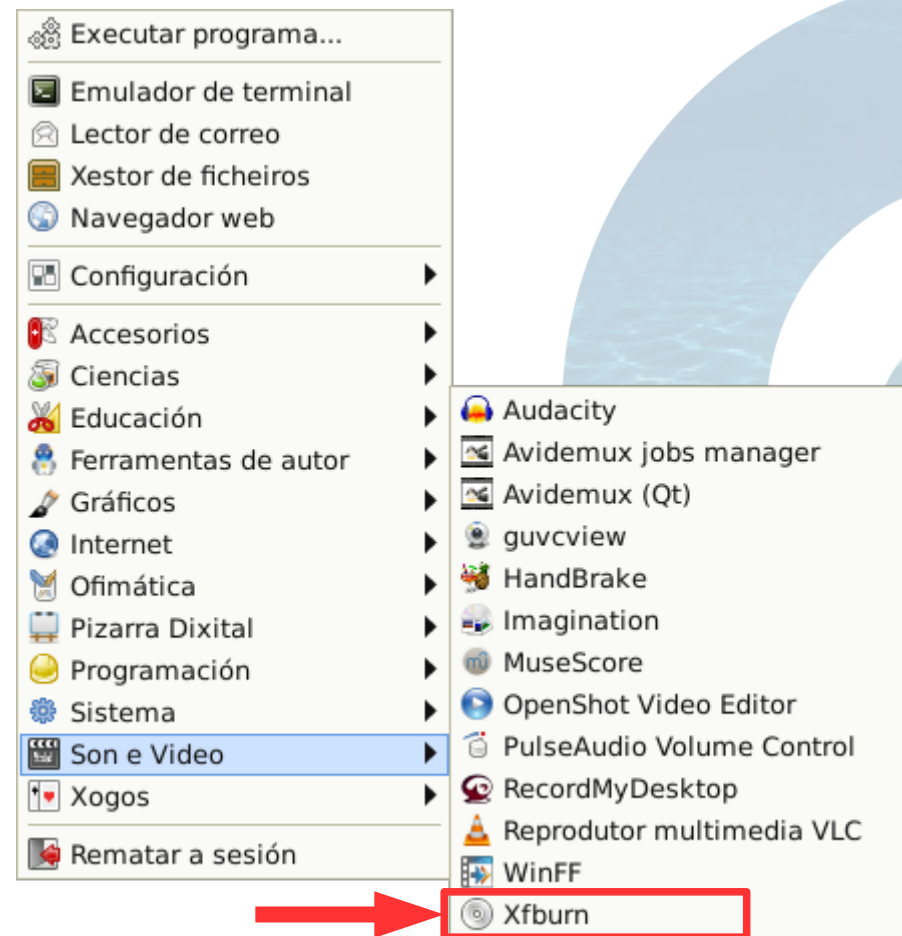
Executar programa...

Emulador de terminal
Lector de correo
Xestor de ficheiros
Navegador web

Configuración

Accesorios
Ciencias
Educación
Ferramentas de autor
Gráficos
Internet
Ofimática
Pizarra Dixital
Programación
Sistema
Son e Video
Xogos

Rematar a sesión

Audacity
Avidemux jobs manager
Avidemux (Qt)
guvcview
HandBrake
Imagination
MuseScore
OpenShot Video Editor
PulseAudio Volume Control
RecordMyDesktop
Reprodutor multimedia VLC
WinFF
Xfburn